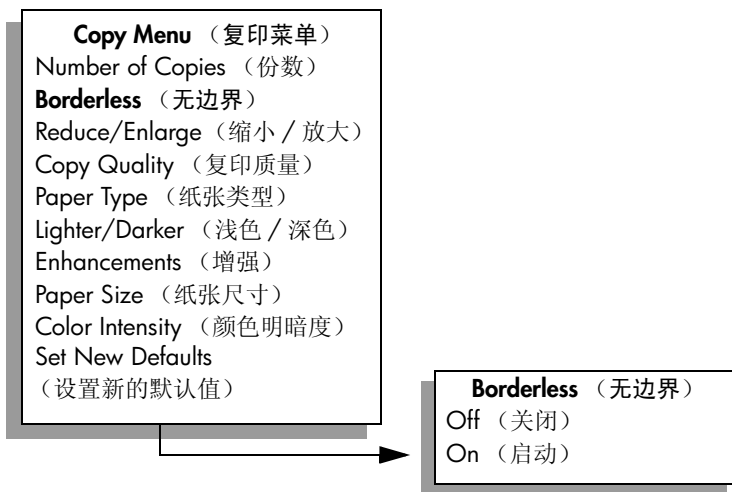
Copy Menu （复印菜单）
Number of Copies （份数）
Borderless （无边界）
Reduce/Enlarge（缩小 / 放大）
Copy Quality （复印质量）
Paper Type （纸张类型）
Lighter/Darker （浅色 / 深色）
Enhancements （增强）
Paper Size （纸张尺寸）
Color Intensity （颜色明暗度）
Set New Defaults
（设置新的默认值）

Borderless （无边界）
Off （关闭）
On （启动）